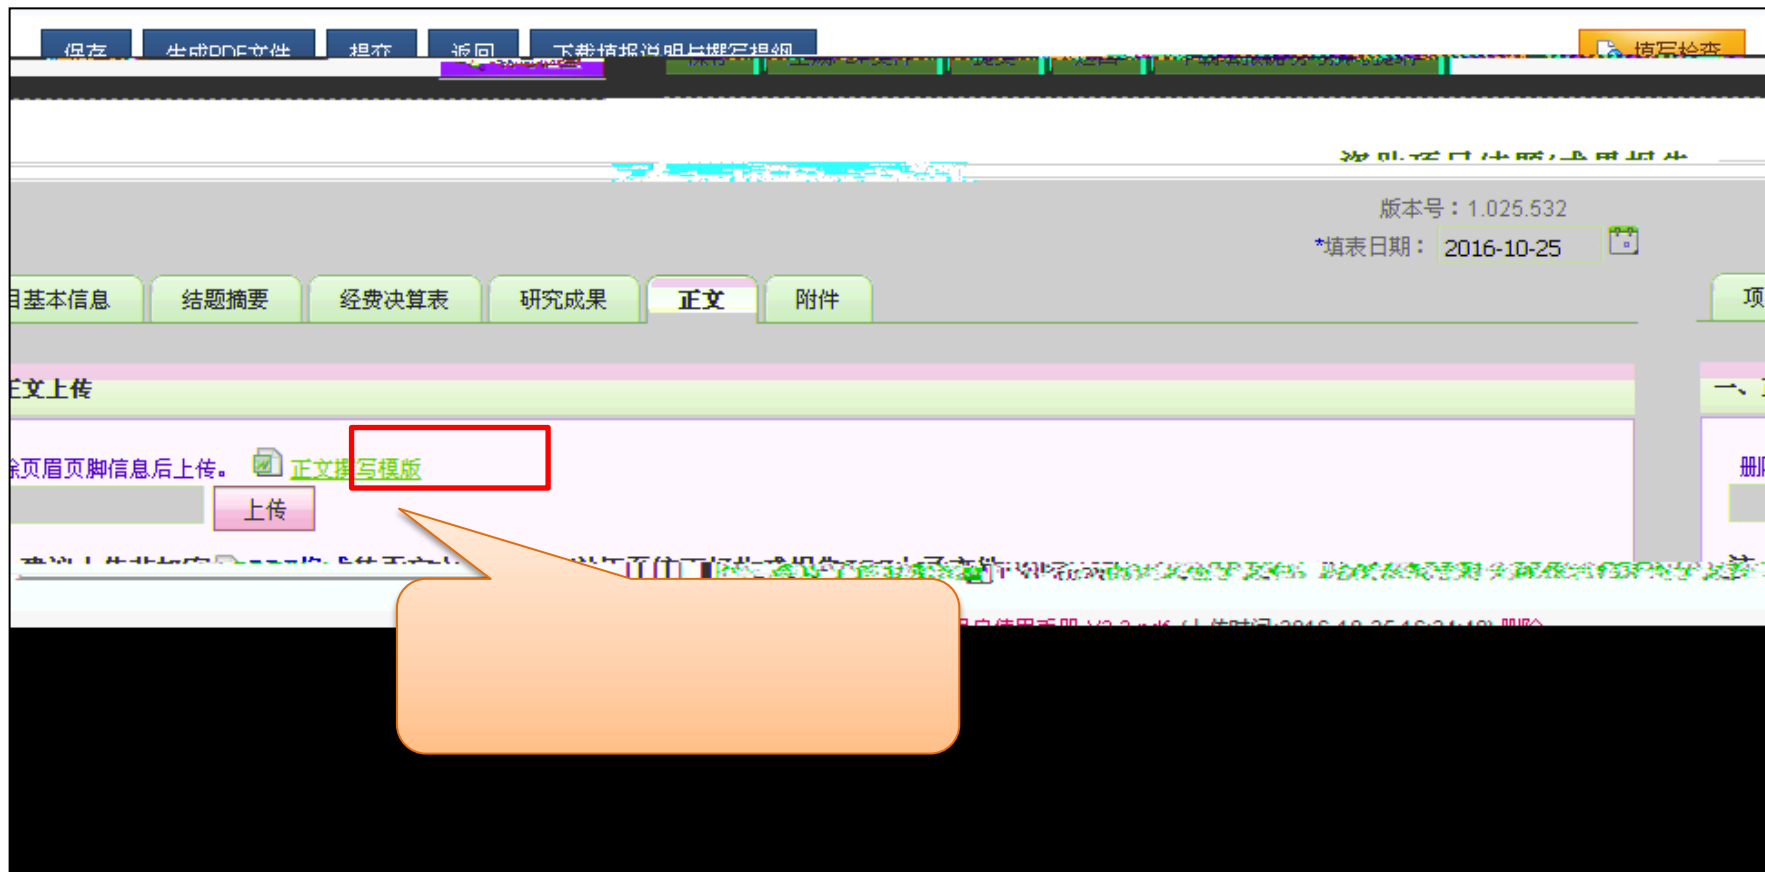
保存 生成PDF文件 提交 返回 下载填报说明与撰写提纲

填写检查

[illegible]

版本号：1.025.532

*填表日期： 2016-10-25

目基本信息 结题摘要 经费决算表 研究成果 正文 附件

项

正文上传

一、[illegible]

除页眉页脚信息后上传。 正文撰写模版

上传

删

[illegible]